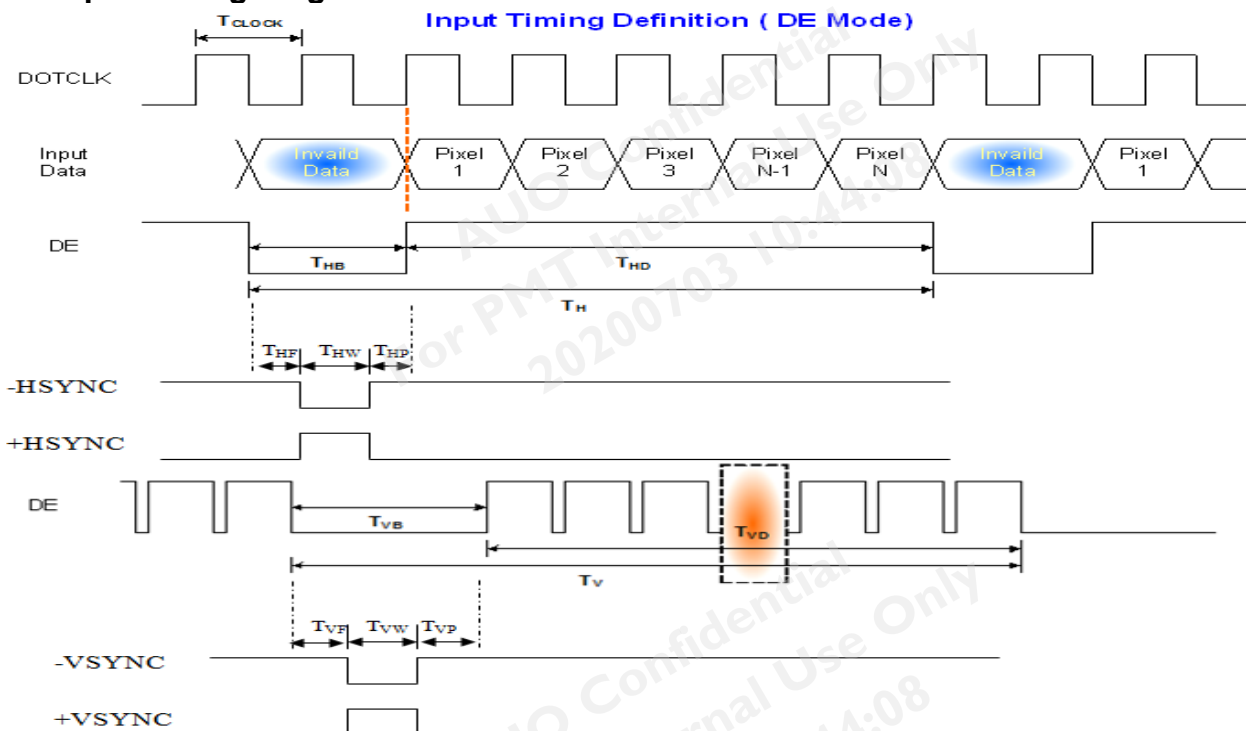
Input Timing Definition ( DE Mode)

$T_{CLOCK}$

DOTCLK

Input Data

Invaild Data

Pixel 1

Pixel 2

Pixel 3

Pixel N-1

Pixel N

Invaild Data

Pixel 1

DE

$T_{HB}$

$T_{HD}$

$T_{H}$

$T_{HF}$ $T_{HW}$ $T_{HP}$

-HSYNC

+HSYNC

DE

$T_{VB}$

$T_{VD}$

$T_{V}$

$T_{VF}$ $T_{VW}$ $T_{VP}$

-VSYNC

+VSYNC

AUO Confidential
For PMT Internal Use Only
20200703 10:44:08

AUO Confidential
Internal Use Only
14:08